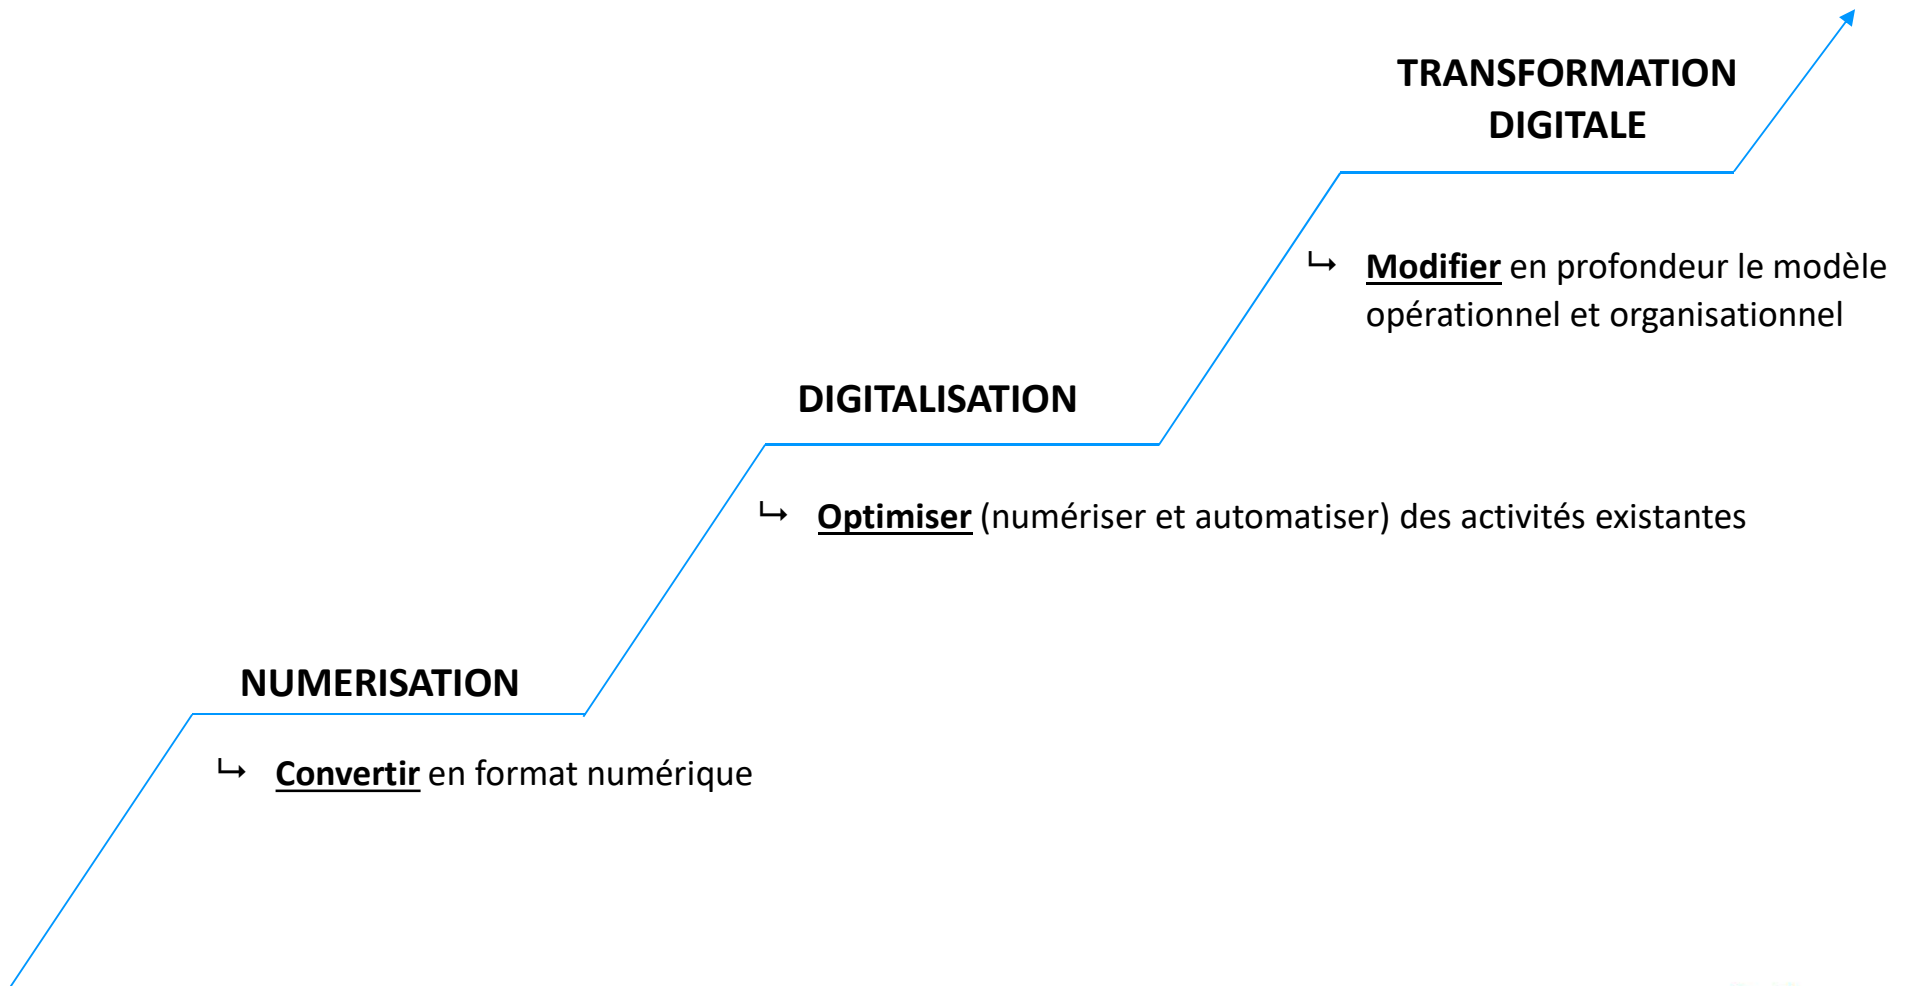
TRANSFORMATION DIGITALE

↳ Modifier en profondeur le modèle opérationnel et organisationnel

DIGITALISATION

↳ Optimiser (numériser et automatiser) des activités existantes

NUMERISATION

↳ Convertir en format numérique